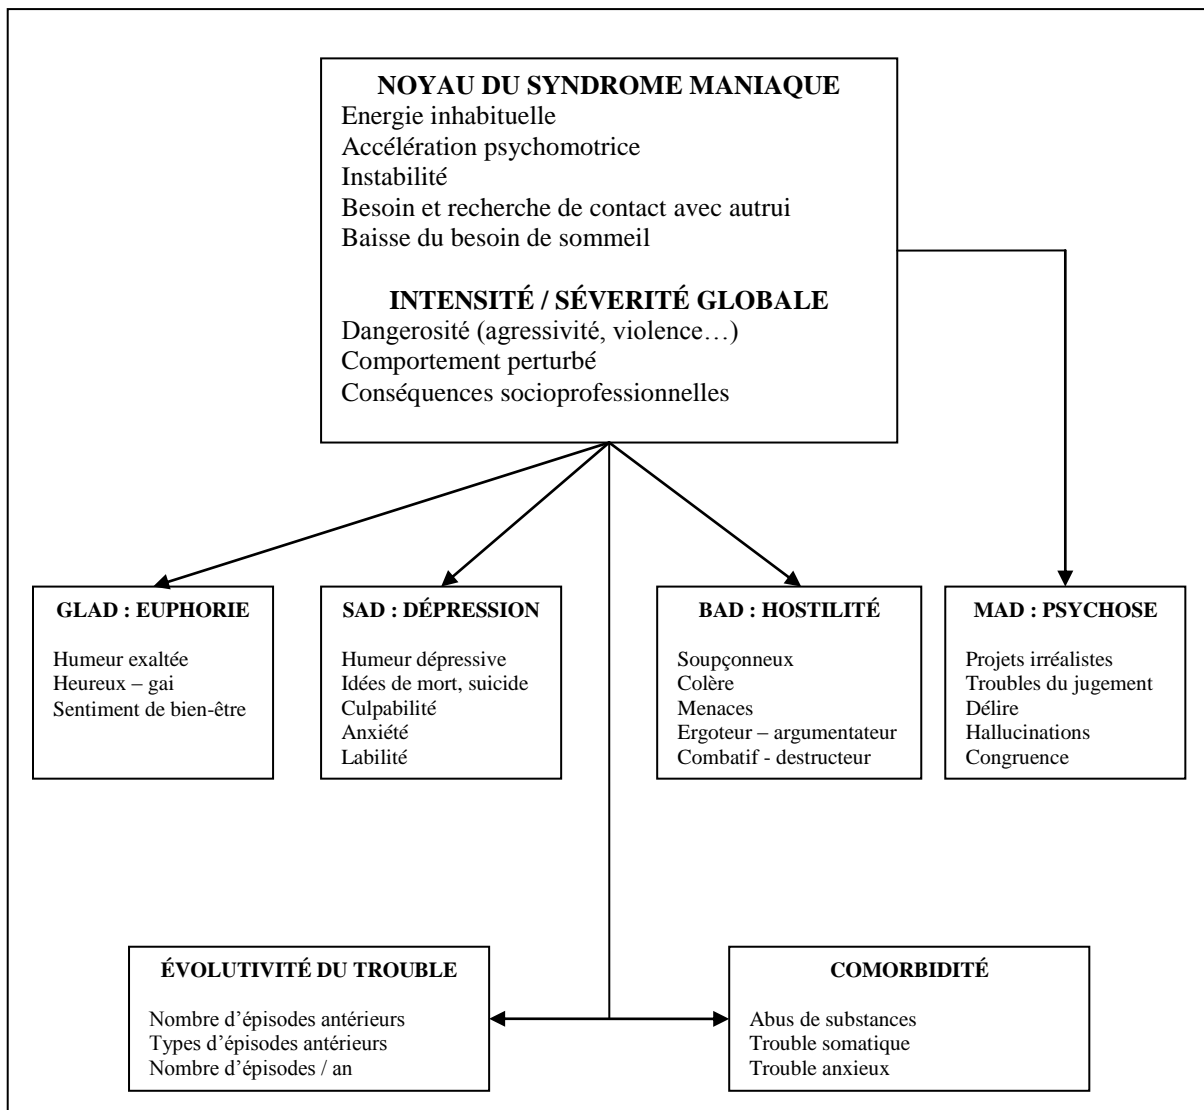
NOYAU DU SYNDROME MANIAQUE
Energie inhabituelle
Accélération psychomotrice
Instabilité
Besoin et recherche de contact avec autrui
Baisse du besoin de sommeil

INTENSITÉ / SÉVERITÉ GLOBALE
Dangerosité (agressivité, violence…)
Comportement perturbé
Conséquences socioprofessionnelles

GLAD : EUPHORIE

Humeur exaltée
Heureux – gai
Sentiment de bien-être

SAD : DÉPRESSION

Humeur dépressive
Idées de mort, suicide
Culpabilité
Anxiété
Labilité

BAD : HOSTILITÉ

Soupçonneux
Colère
Menaces
Ergoteur – argumentateur
Combatif - destructeur

MAD : PSYCHOSE

Projets irréalistes
Troubles du jugement
Délire
Hallucinations
Congruence

ÉVOLUTIVITÉ DU TROUBLE

Nombre d'épisodes antérieurs
Types d'épisodes antérieurs
Nombre d'épisodes / an

COMORBIDITÉ

Abus de substances
Trouble somatique
Trouble anxieux